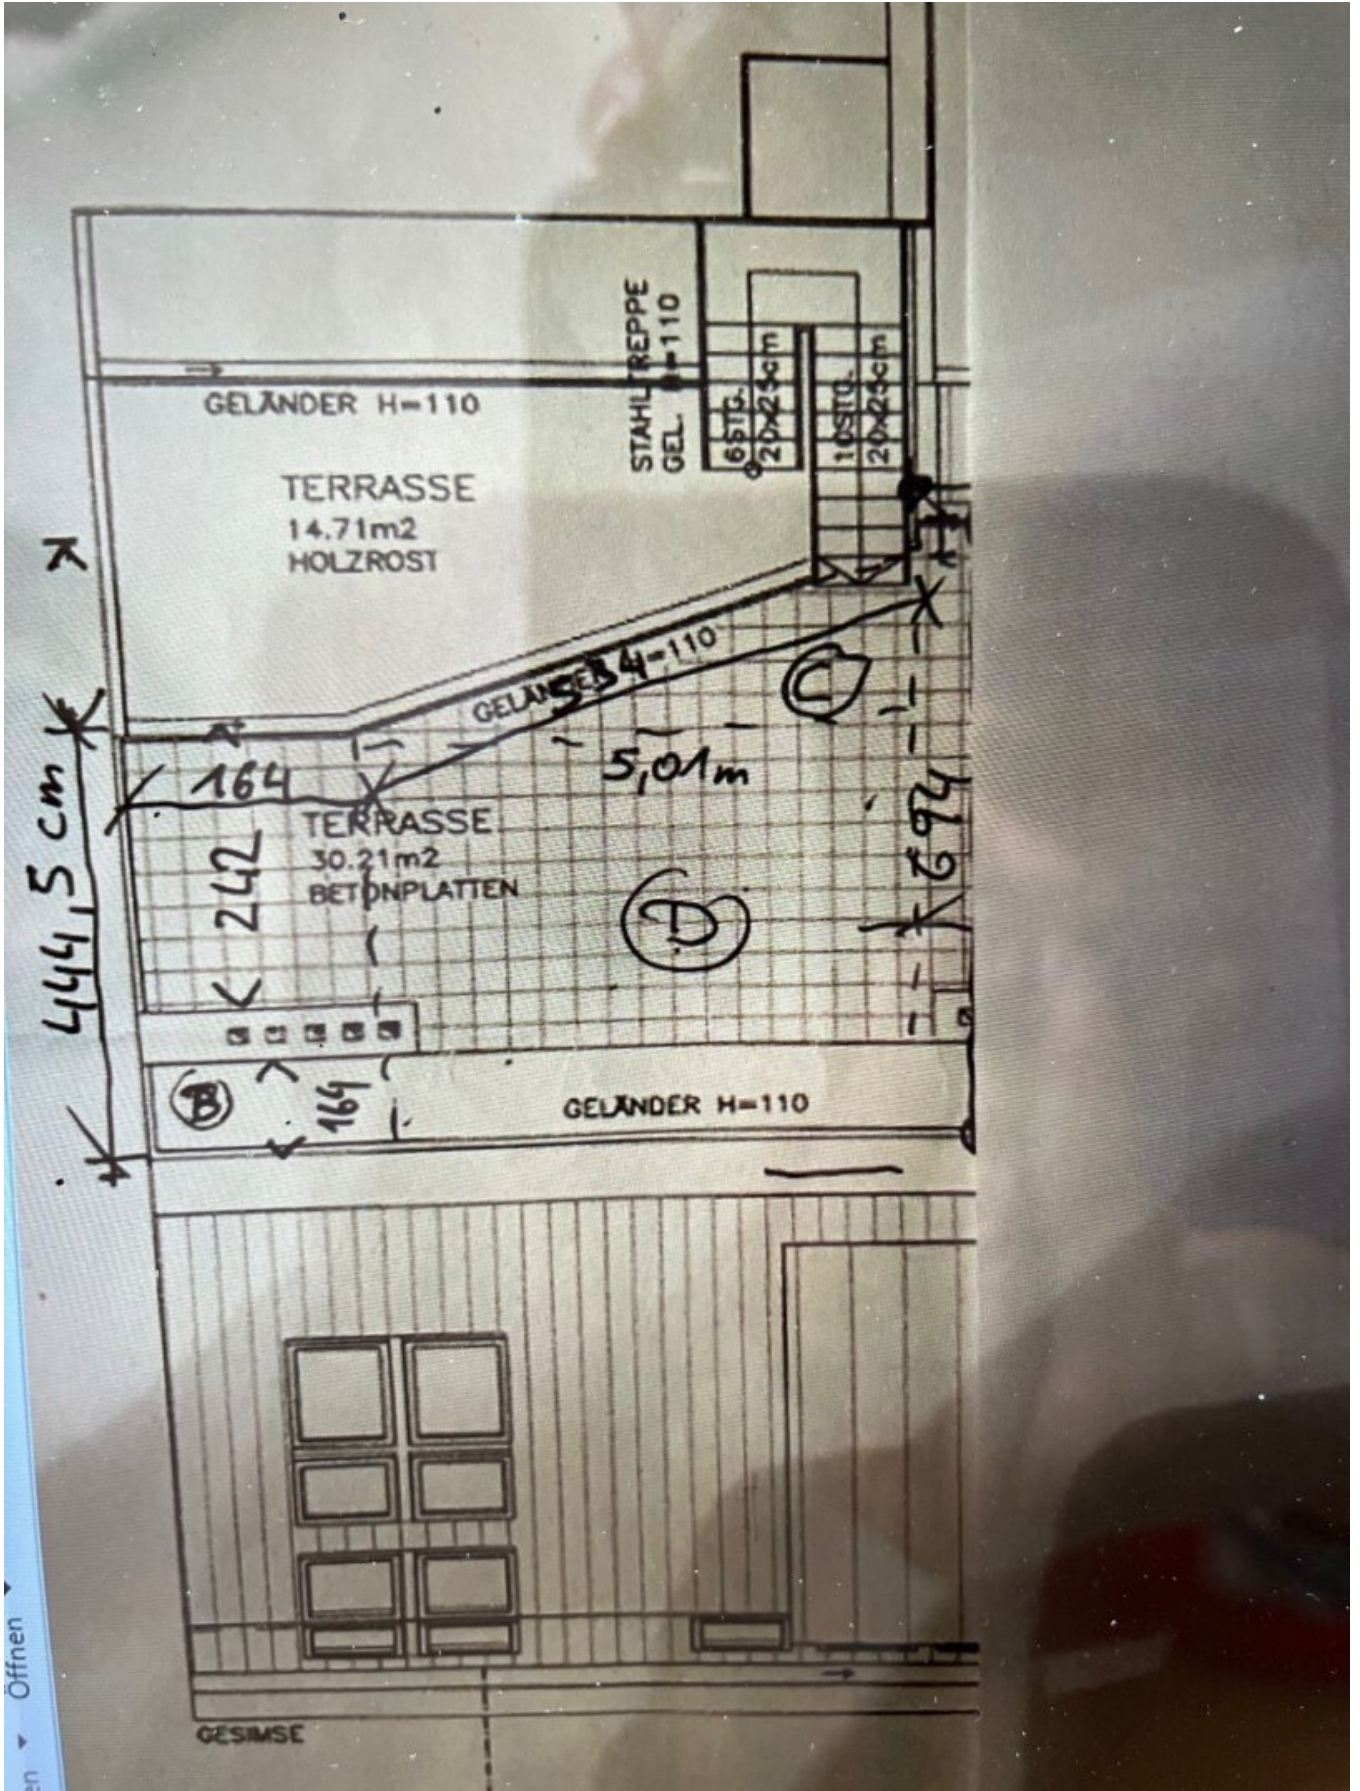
GELÄNDER H=110

TERRASSE
14.71m2
HOLZROST

STAHLTREPPE
GEL. H=110

6STG.
20x25cm

10STG.
20x25cm

GELÄNDER H=110
534

5,01m

C

444,5 cm

164

242

TERRASSE
30.21m2
BETONPLATTEN

D

694

B

164

GELÄNDER H=110

GESIMSE

Öffnen